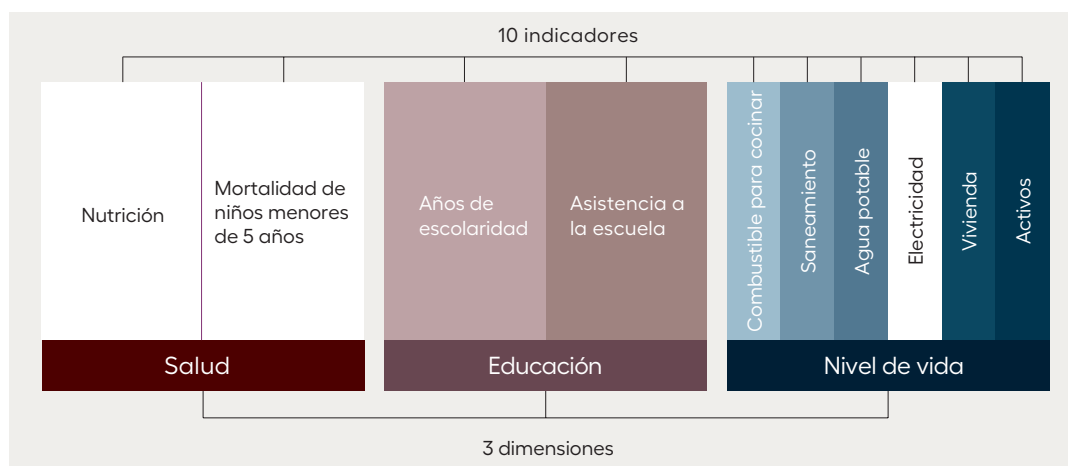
10 indicadores

Nutrición

Mortalidad de niños menores de 5 años

Años de escolaridad

Asistencia a la escuela

Combustible para cocinar

Saneamiento

Agua potable

Electricidad

Vivienda

Activos

Salud

Educación

Nivel de vida

3 dimensiones